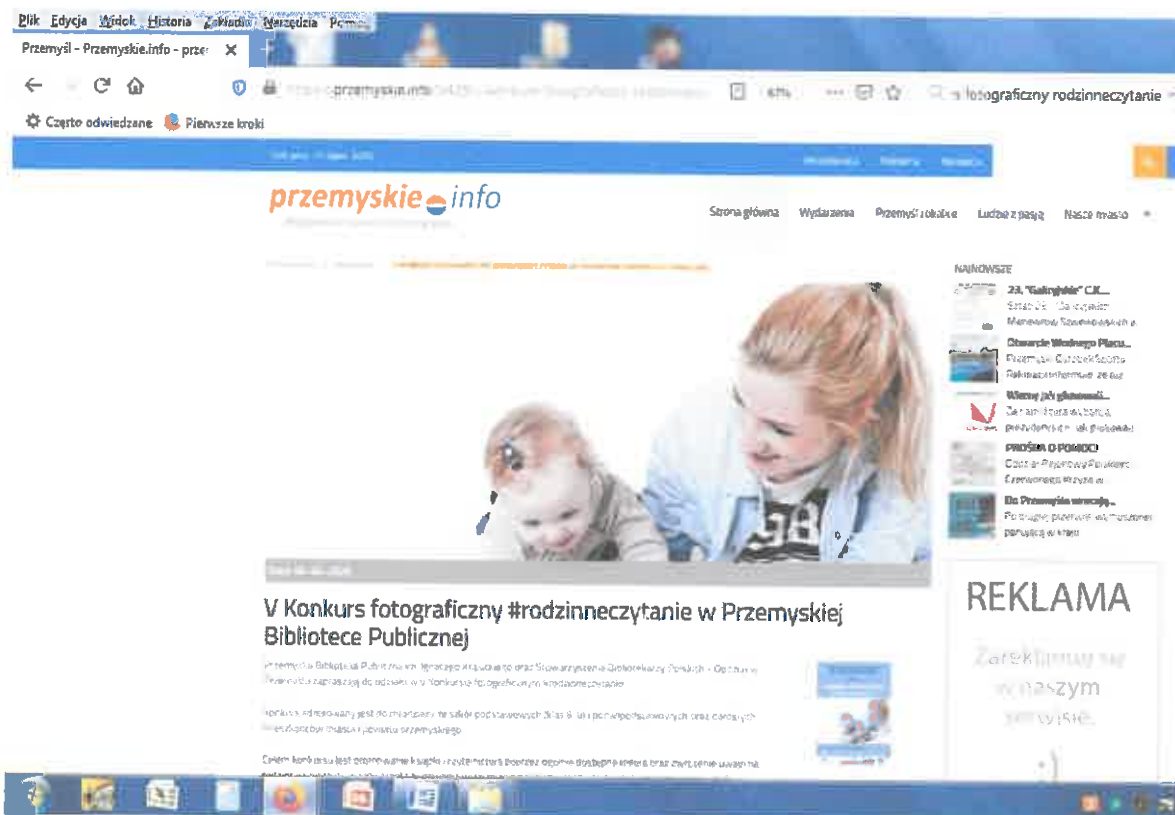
Plik Edycja Widok Historia Zakładki Narzędzia Pomoc

Przemyśl - Przemyskie.info - prze ×

przemyskie.info

67%

fotograficzny rodzinneczytanie

Często odwiedzane Pierwsze kroki

przemyskie info

Strona główna Wydarzenia Przemyśl lokalnie Ludzie z pasją Nasze miasto

NAJNOWSZE

23. "Galicyjskie" C.K...

Otwarcie Wodnego Placu...

Wiemy jak głosowali...

PROŚBA O POMOC!

Do Przemyśla wracają...

V Konkurs fotograficzny #rodzinneczytanie w Przemyskiej Bibliotece Publicznej

REKLAMA

Zareklamuj się w naszym serwisie.

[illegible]